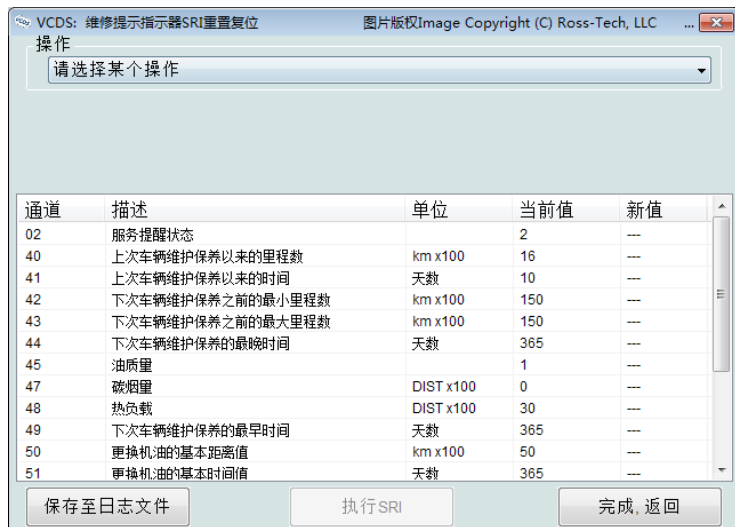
VCDS: 维修提示指示器SRI重置复位 图片版权Image Copyright (C) Ross-Tech, LLC

操作

请选择某个操作

| 通道 | 描述 | 单位 | 当前值 | 新值 |
|---|---|---|---|---|
| 02 | 服务提醒状态 | | 2 | --- |
| 40 | 上次车辆维护保养以来的里程数 | km x100 | 16 | --- |
| 41 | 上次车辆维护保养以来的时间 | 天数 | 10 | --- |
| 42 | 下次车辆维护保养之前的最小里程数 | km x100 | 150 | --- |
| 43 | 下次车辆维护保养之前的最大里程数 | km x100 | 150 | --- |
| 44 | 下次车辆维护保养的最晚时间 | 天数 | 365 | --- |
| 45 | 油质量 | | 1 | --- |
| 47 | 碳烟量 | DIST x100 | 0 | --- |
| 48 | 热负载 | DIST x100 | 30 | --- |
| 49 | 下次车辆维护保养的最早时间 | 天数 | 365 | --- |
| 50 | 更换机油的基本距离值 | km x100 | 50 | --- |
| 51 | 更换机油的基本时间值 | 天数 | 365 | --- |

保存至日志文件 执行SRI 完成, 返回